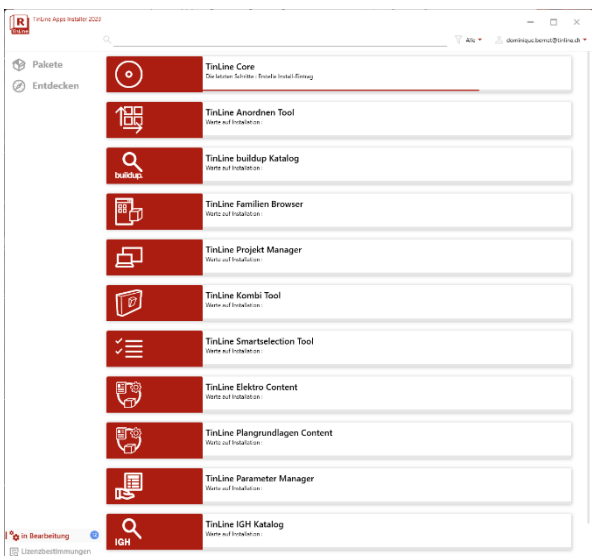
R
TinLine

TinLine Apps Installer 2023

Alle

dominique.bernet@tinline.ch

Pakete

Entdecken

TinLine Core
Die letzten Schritte : Erstelle Install-Eintrag

TinLine Anordnen Tool
Warte auf Installation

buildup.

TinLine buildup Katalog
Warte auf Installation

TinLine Familien Browser
Warte auf Installation

TinLine Projekt Manager
Warte auf Installation

TinLine Kombi Tool
Warte auf Installation

TinLine Smartselection Tool
Warte auf Installation

TinLine Elektro Content
Warte auf Installation

TinLine Plangrundlagen Content
Warte auf Installation

TinLine Parameter Manager
Warte auf Installation

IGH

TinLine IGH Katalog
Warte auf Installation

in Bearbeitung

Lizenzbestimmungen